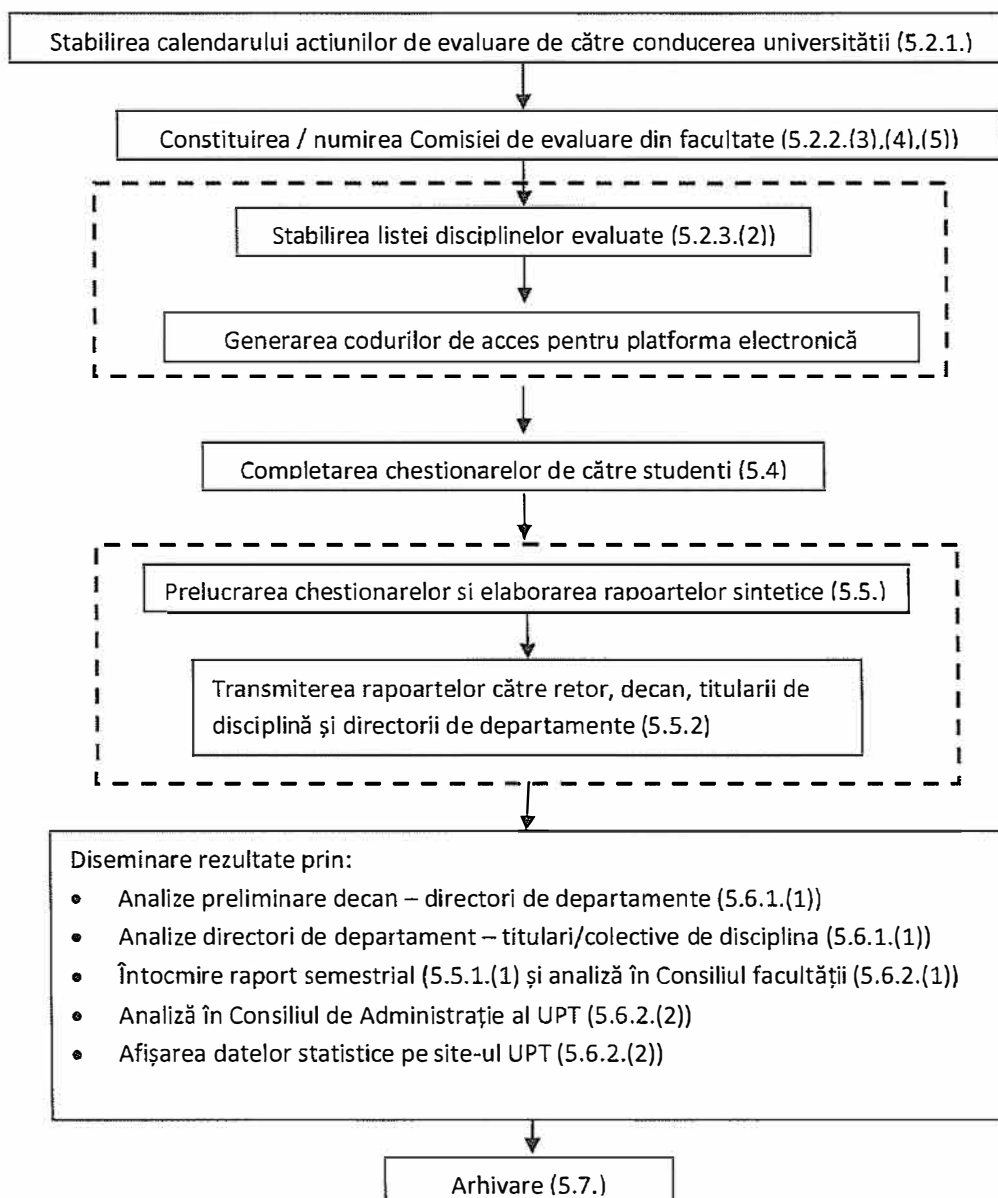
Stabilirea calendarului actiunilor de evaluare de către conducerea universitătii (5.2.1.)

Constituirea / numirea Comisiei de evaluare din facultate (5.2.2.(3),(4),(5))

Stabilirea listei disciplinelor evaluate (5.2.3.(2))

Generarea codurilor de acces pentru platforma electronică

Completarea chestionarelor de către studenti (5.4)

Prelucrarea chestionarelor si elaborarea rapoartelor sintetice (5.5.)

Transmiterea rapoartelor către retor, decan, titularii de disciplină și directorii de departamente (5.5.2)

Diseminare rezultate prin:
- Analize preliminare decan – directori de departamente (5.6.1.(1))
- Analize directori de departament – titulari/colective de disciplina (5.6.1.(1))
- Întocmire raport semestrial (5.5.1.(1) și analiză în Consiliul facultății (5.6.2.(1))
- Analiză în Consiliul de Administrație al UPT (5.6.2.(2))
- Afișarea datelor statistice pe site-ul UPT (5.6.2.(2))

Arhivare (5.7.)